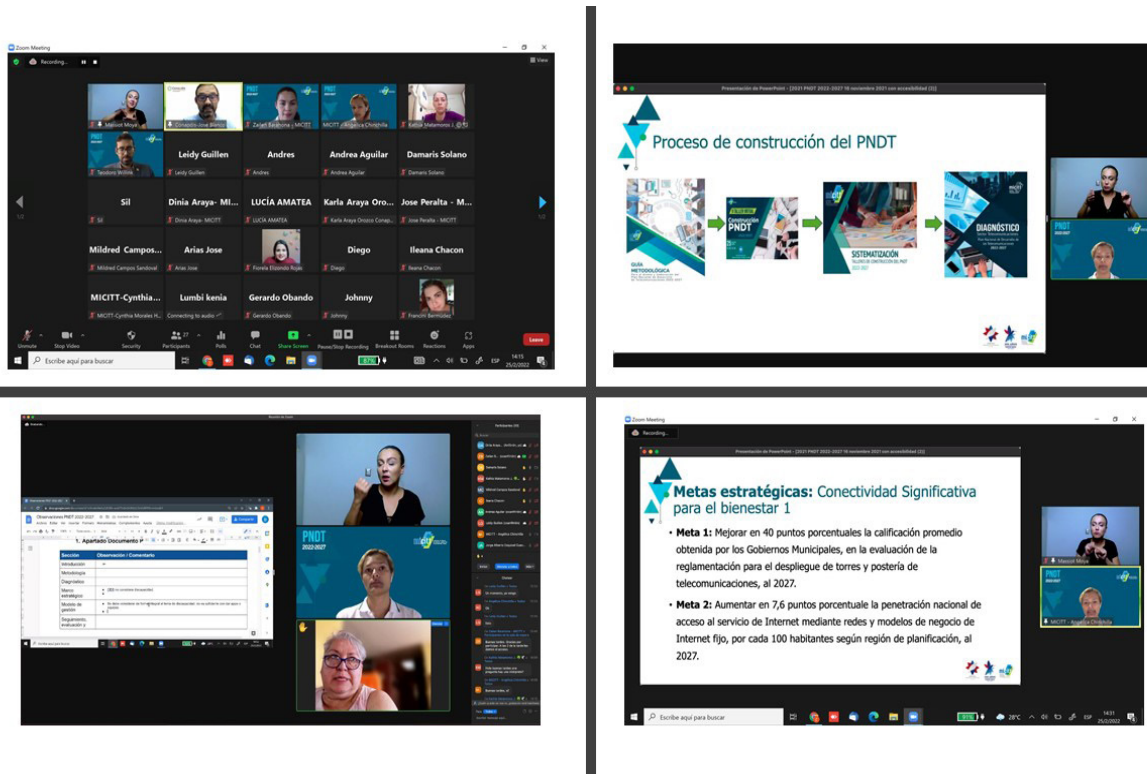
Zoom Meeting

Recording...

View

Maricell Moya

Donaldo Jose Blanco

Zaiah Balanca | MICITT

MICITT - Angelica Chinchilla

Kattia Matamoros | CFIA

Teodoro Willink

Leidy Guillen

Andres

Andrea Aguilar

Damaris Solano

Leidy Guillen

Andres

Andrea Aguilar

Damaris Solano

Sil

Dinia Araya- MI...

LUCÍA AMATEA

Karla Araya Oro...

Jose Peralta - M...

Sil

Dinia Araya- MICITT

LUCÍA AMATEA

Karla Araya Orozco Consp...

Jose Peralta - MICITT

Mildred Campos...

Arias Jose

Diego

Ileana Chacon

Mildred Campos Sandoval

Arias Jose

Fiorela Elizondo Rojas

Diego

Ileana Chacon

MICITT-Cynthia...

Lumbi kenia

Gerardo Obando

Johnny

MICITT-Cynthia Morales H...

Connecting to audio

Gerardo Obando

Johnny

Francini Bermúdez

Unmute

Stop Video

Security

Participants

Polls

Chat

Share Screen

Pause/Stop Recording

Breakout Rooms

Reactions

Apps

Leave

Escribe aquí para buscar

ESP

14:15
25/2/2022

Presentación de PowerPoint - [2031 PNDT 2022-2027 18 noviembre 2021 con accesibilidad (1)]

Proceso de construcción del PNDT

GUÍA METODOLÓGICA

Construcción PNDT

SISTEMATIZACIÓN
TALLERES DE CONSTRUCCIÓN DEL PNDT
2022-2027

DIAGNÓSTICO

PNDT 2022-2027

1. Apartado Documento P

| Sección | Observación / Comentario |
|---|---|
| Introducción | |
| Metodología | |
| Diagnóstico | |
| Marco estratégico | |
| Modelo de gestión | |
| Seguimiento, evaluación y | |

Escribe aquí para buscar

Zoom Meeting

Recording...

Presentación de PowerPoint - [2031 PNDT 2022-2027 18 noviembre 2021 con accesibilidad (1)]

Metas estratégicas: Conectividad Significativa para el bienestar 1

• Meta 1: Mejorar en 40 puntos porcentuales la calificación promedio obtenida por los Gobiernos Municipales, en la evaluación de la reglamentación para el despliegue de torres y postería de telecomunicaciones, al 2027.

• Meta 2: Aumentar en 7,6 puntos porcentuale la penetración nacional de acceso al servicio de Internet mediante redes y modelos de negocio de Internet fijo, por cada 100 habitantes según región de planificación, al 2027.

Maricell Moya

MICITT - Angelica Chinchilla

Escribe aquí para buscar

28°C

ESP

14:31
25/2/2022